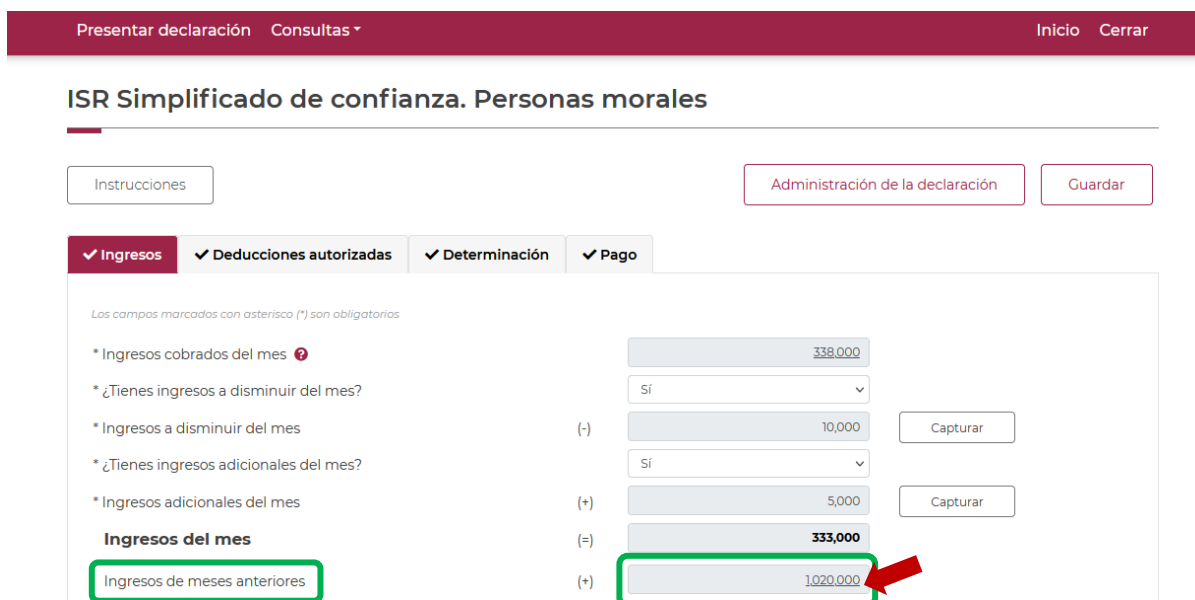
Presentar declaración Consultas Inicio Cerrar

ISR Simplificado de confianza. Personas morales

Instrucciones

Administración de la declaración

Guardar

✔ Ingresos ✔ Deducciones autorizadas ✔ Determinación ✔ Pago

Los campos marcados con asterisco (*) son obligatorios

| | | | |
|---|---|---|---|
| * Ingresos cobrados del mes | | 338,000 | |
| * ¿Tienes ingresos a disminuir del mes? | | Sí | |
| * Ingresos a disminuir del mes | (-) | 10,000 | Capturar |
| * ¿Tienes ingresos adicionales del mes? | | Sí | |
| * Ingresos adicionales del mes | (+) | 5,000 | Capturar |
| **Ingresos del mes** | (=) | **333,000** | |
| Ingresos de meses anteriores | (+) | 1,020,000 | |